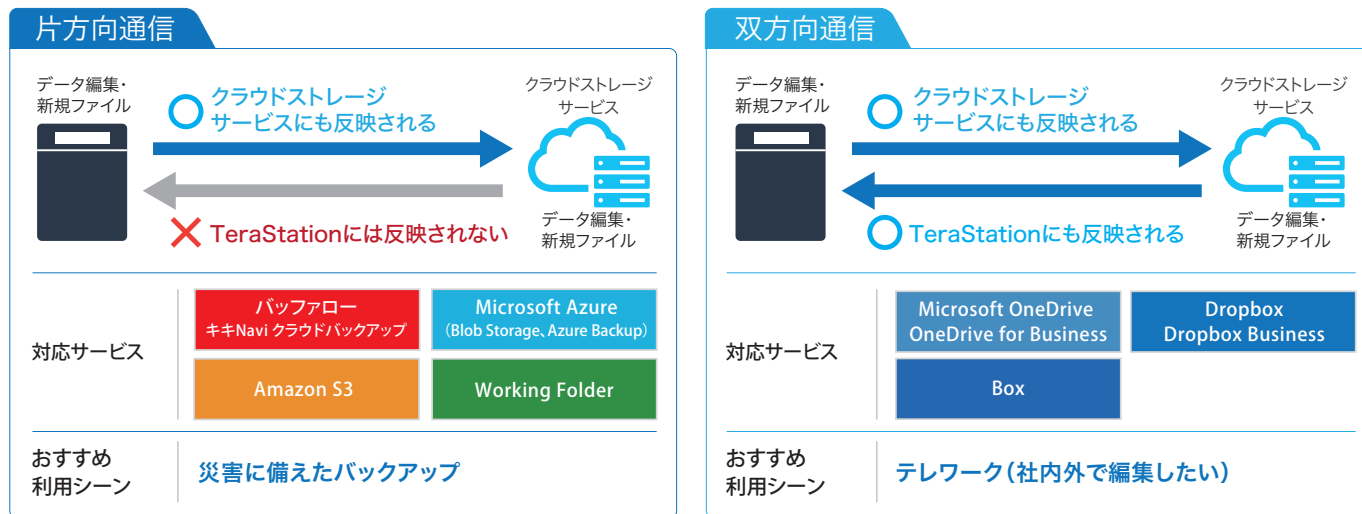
片方向通信

データ編集・新規ファイル

クラウドストレージサービスにも反映される

クラウドストレージサービス

TeraStationには反映されない

データ編集・新規ファイル

対応サービス

バッファロー
キキNavi クラウドバックアップ

Microsoft Azure
(Blob Storage、Azure Backup)

Amazon S3

Working Folder

おすすめ利用シーン

災害に備えたバックアップ

双方向通信

データ編集・新規ファイル

クラウドストレージサービスにも反映される

クラウドストレージサービス

TeraStationにも反映される

データ編集・新規ファイル

対応サービス

Microsoft OneDrive
OneDrive for Business

Dropbox
Dropbox Business

Box

おすすめ利用シーン

テレワーク(社内外で編集したい)